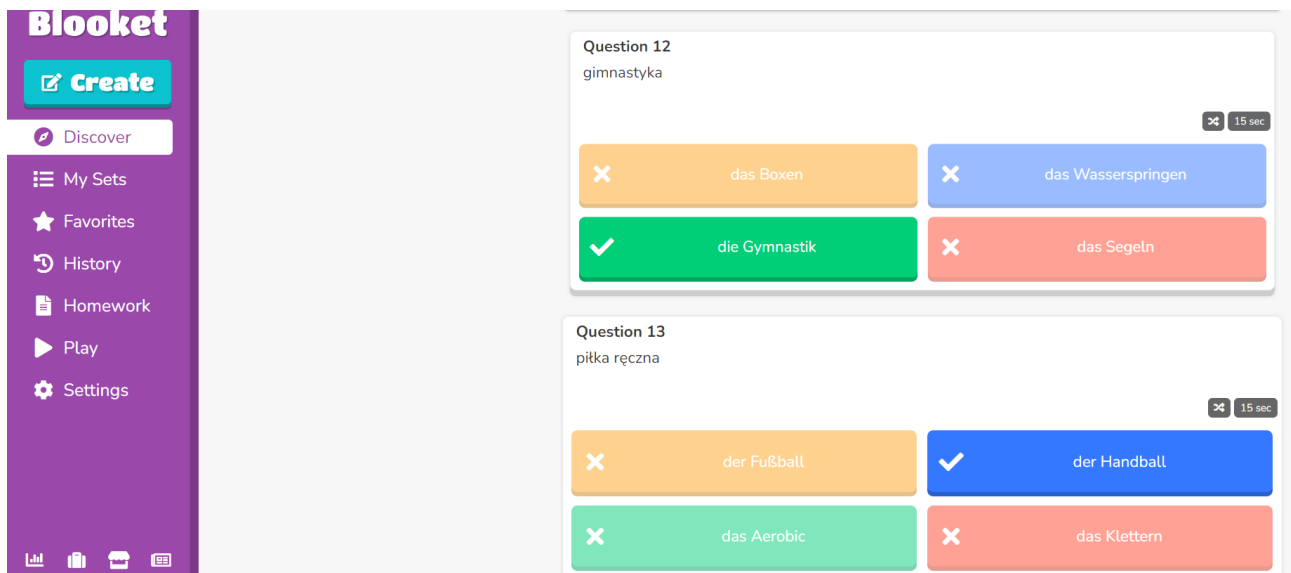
Blooket

Create

Discover

My Sets

Favorites

History

Homework

Play

Settings

Question 12

gimnastyka

15 sec

das Boxen

das Wasserspringen

die Gymnastik

das Segeln

Question 13

piłka ręczna

15 sec

der Fußball

der Handball

das Aerobic

das Klettern